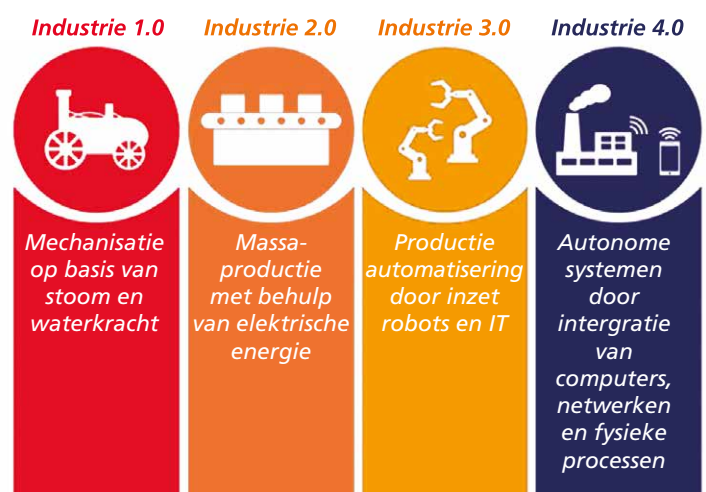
Industrie 1.0

Mechanisatie op basis van stoom en waterkracht

Industrie 2.0

Massa-productie met behulp van elektrische energie

Industrie 3.0

Productie automatisering door inzet robots en IT

Industrie 4.0

Autonome systemen door intergratie van computers, netwerken en fysieke processen